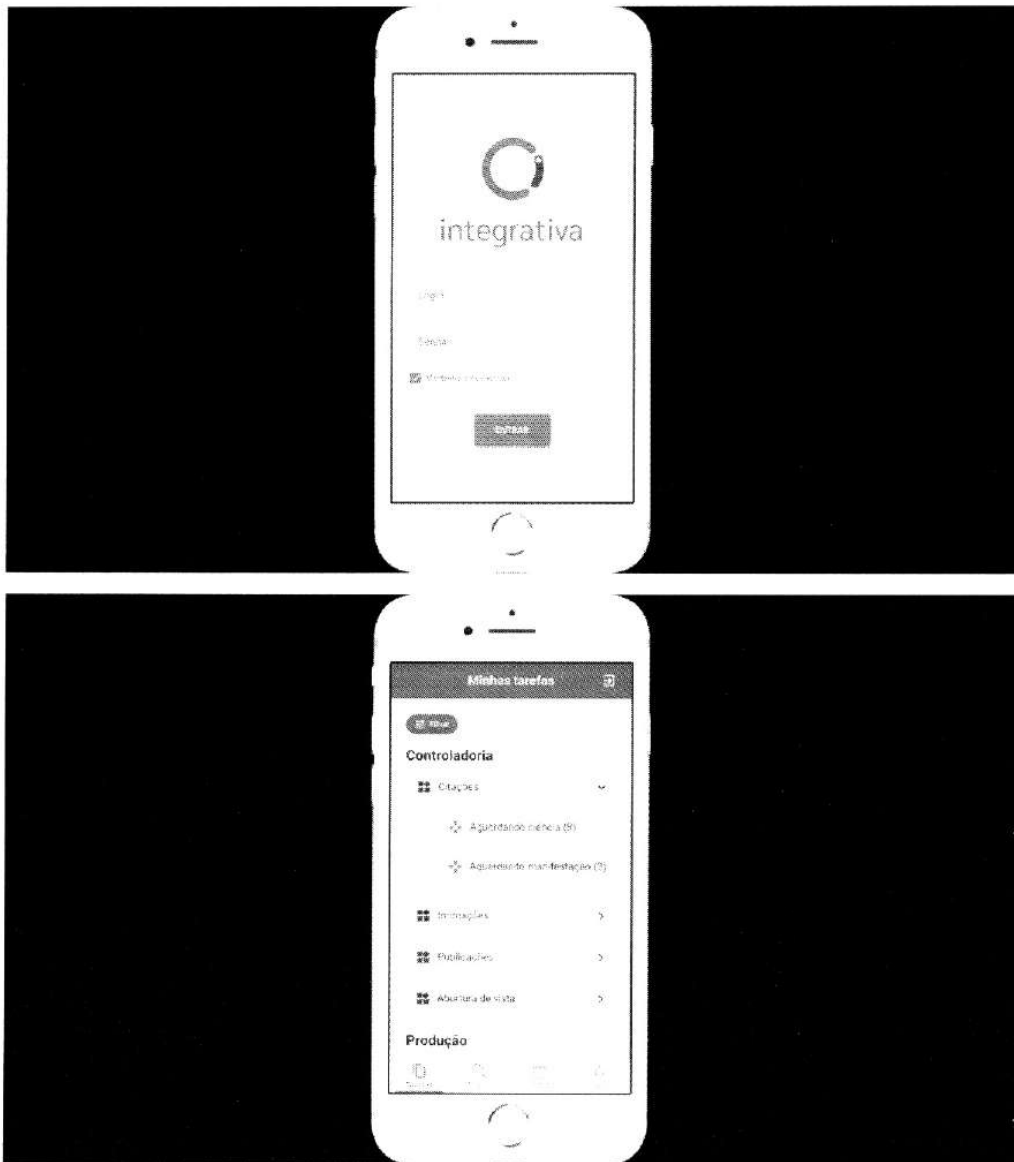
integrativa

Login

Senha

Mantenha-me conectado

ENTRAR

Minhas tarefas

Filtrar

Controladoria

Citações

Aguardando ciência (9)

Aguardando manifestação (2)

Intimações

Publicações

Abertura de vista

Produção

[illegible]